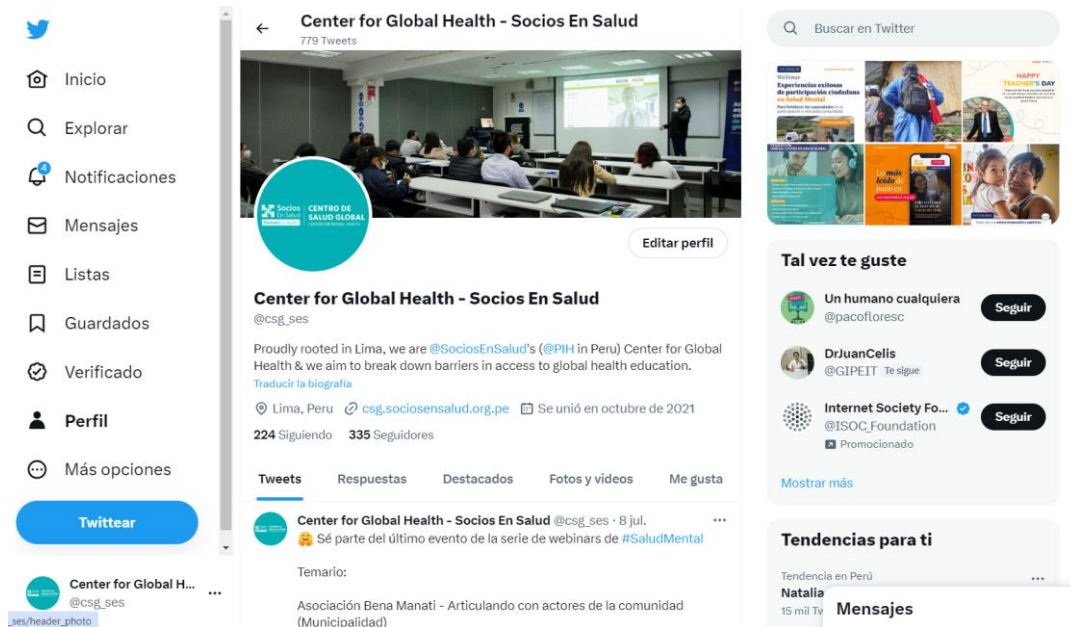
Inicio
Explorar
4
Notificaciones
Mensajes
Listas
Guardados
Verificado
Perfil
Más opciones
Twittear

Center for Global H...
@csg_ses
_ses/header_photo

Center for Global Health - Socios En Salud
779 Tweets

Socios En Salud CENTRO DE SALUD GLOBAL CENTER FOR GLOBAL HEALTH

Editar perfil

Center for Global Health - Socios En Salud
@csg_ses

Proudly rooted in Lima, we are @SociosEnSalud's (@PIH in Peru) Center for Global Health & we aim to break down barriers in access to global health education.
Traducir la biografía

Lima, Peru csg.sociosensalud.org.pe Se unió en octubre de 2021

224 Siguiendo 335 Seguidores

Tweets Respuestas Destacados Fotos y videos Me gusta

Center for Global Health - Socios En Salud @csg_ses · 8 jul.
🤗 Sé parte del último evento de la serie de webinars de #SaludMental

Temario:

Asociación Bena Manati - Articulando con actores de la comunidad (Municipalidad)

Buscar en Twitter

Webinar
Experiencias exitosas de participación ciudadana en Salud Mental
HAPPY TEACHER'S DAY
Lo más leído junio

Tal vez te guste
Un humano cualquiera
@pacofloresc
Seguir
DrJuanCelis
@GIPEIT Te sigue
Seguir
Internet Society Fo...
@ISOC_Foundation
Promocionado
Seguir
Mostrar más

Tendencias para ti
Tendencia en Perú
Natalia
15 mil Tw
Mensajes